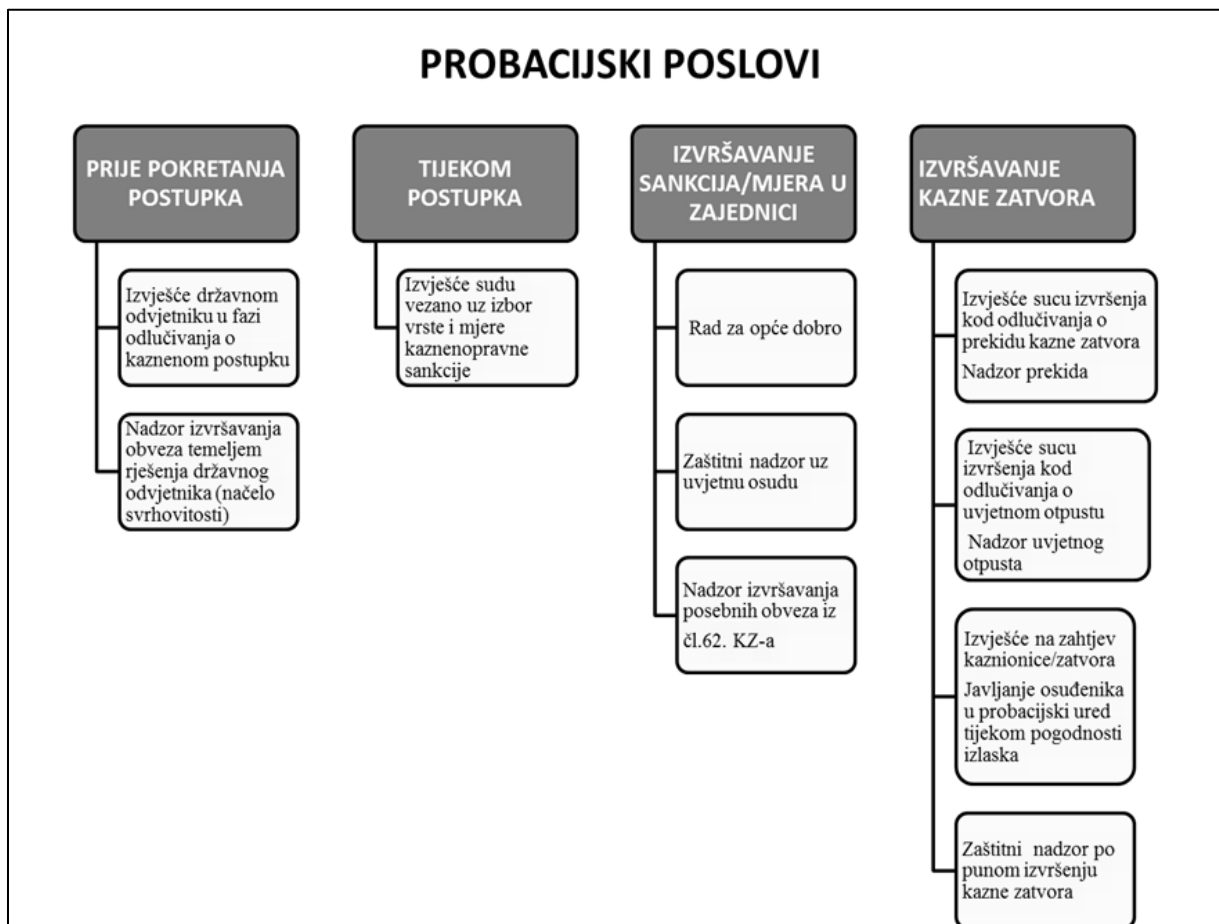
PROBACIJSKI POSLOVI

PRIJE POKRETANJA POSTUPKA

Izvješće državnom odvjetniku u fazi odlučivanja o kaznenom postupku

Nadzor izvršavanja obveza temeljem rješenja državnog odvjetnika (načelo svrhovitosti)

TIJEKOM POSTUPKA

Izvješće sudu vezano uz izbor vrste i mjere kaznenopravne sankcije

IZVRŠAVANJE SANKCIJA/MJERA U ZAJEDNICI

Rad za opće dobro

Zaštitni nadzor uz uvjetnu osudu

Nadzor izvršavanja posebnih obveza iz čl.62. KZ-a

IZVRŠAVANJE KAZNE ZATVORA

Izvješće sucu izvršenja kod odlučivanja o prekidu kazne zatvora
Nadzor prekida

Izvješće sucu izvršenja kod odlučivanja o uvjetnom otpustu
Nadzor uvjetnog otpusta

Izvješće na zahtjev kaznionice/zatvora
Javljanje osuđenika u probacijski ured tijekom pogodnosti izlaska

Zaštitni nadzor po punom izvršenju kazne zatvora